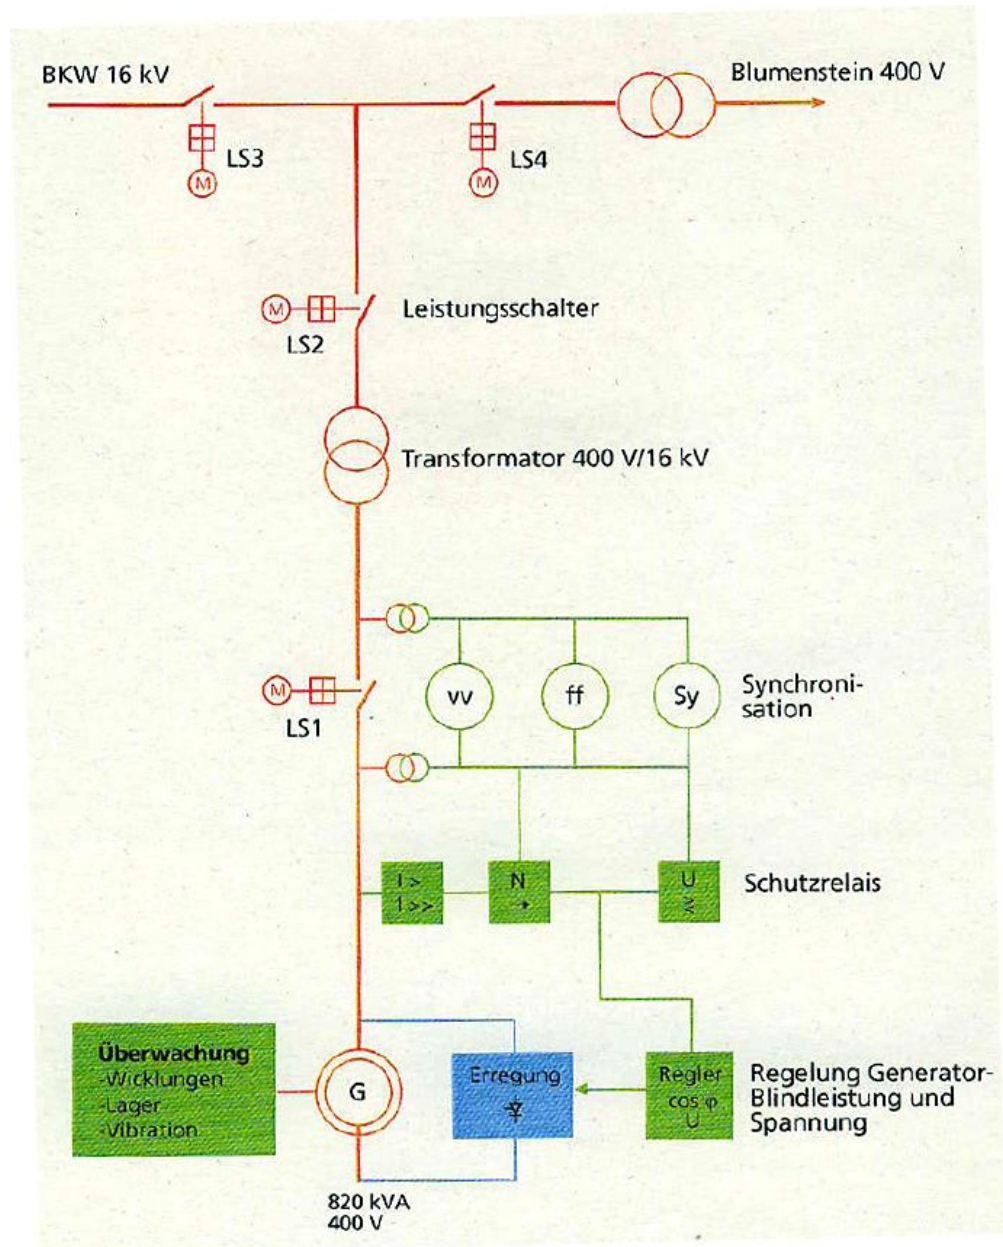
BKW 16 kV

Blumenstein 400 V

LS3

M

LS4

M

M

LS2

Leistungsschalter

Transformator 400 V/16 kV

M

LS1

vv

ff

Sy

Synchronisation

I >
I >>

N
→

U
≷

Schutzrelais

Überwachung
-Wicklungen
-Lager
-Vibration

G

Erregung

Regler
cos φ
U

Regelung Generator-Blindleistung und Spannung

820 kVA
400 V